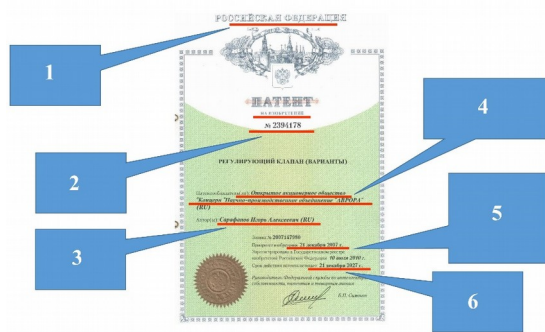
РОССИЙСКАЯ ФЕДЕРАЦИЯ

1

ПАТЕНТ

НА ИЗОБРЕТЕНИЕ

№ 2394178

4

РЕГУЛИРУЮЩИЙ КЛАПАН (ВАРИАНТЫ)

2

Патентообладатель(ли): Открытое акционерное общество "Концерн "Научно-производственное объединение "АВРОРА" (RU)

Автор(ы): Сарафанов Игорь Алексеевич (RU)

5

3

Заявка № 2007147080

Приоритет изобретения 21 декабря 2007 г.

Зарегистрировано в Государственном реестре изобретений Российской Федерации 10 июля 2010 г.

Срок действия патента истекает 21 декабря 2027 г.

6

Руководитель Федеральной службы по интеллектуальной собственности, патентам и товарным знакам

Б.П. Симонов